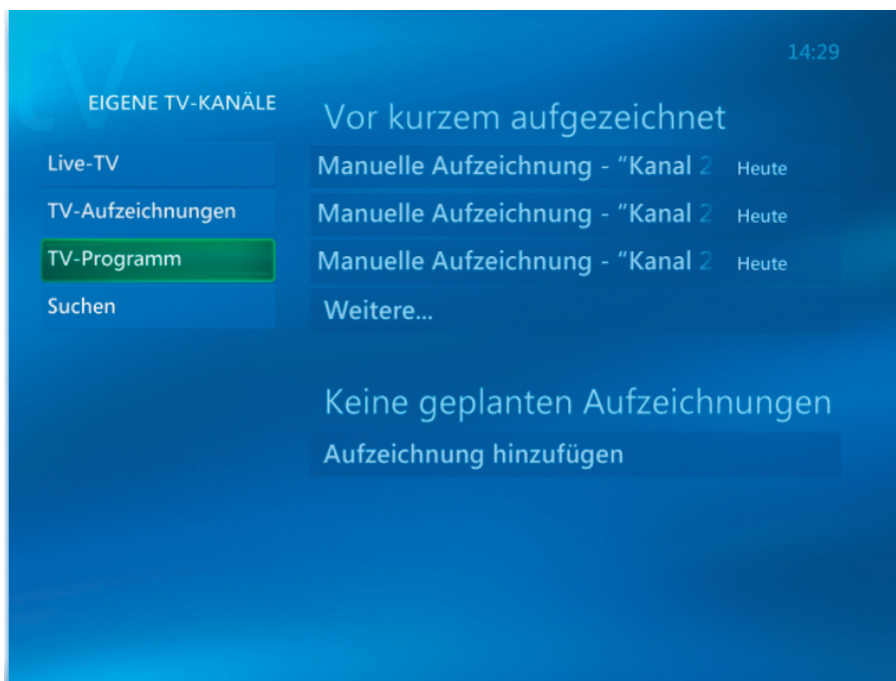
14:29

EIGENE TV-KANÄLE

Live-TV

TV-Aufzeichnungen

TV-Programm

Suchen

Vor kurzem aufgezeichnet

Manuelle Aufzeichnung - "Kanal 2 Heute

Manuelle Aufzeichnung - "Kanal 2 Heute

Manuelle Aufzeichnung - "Kanal 2 Heute

Weitere...

Keine geplanten Aufzeichnungen

Aufzeichnung hinzufügen